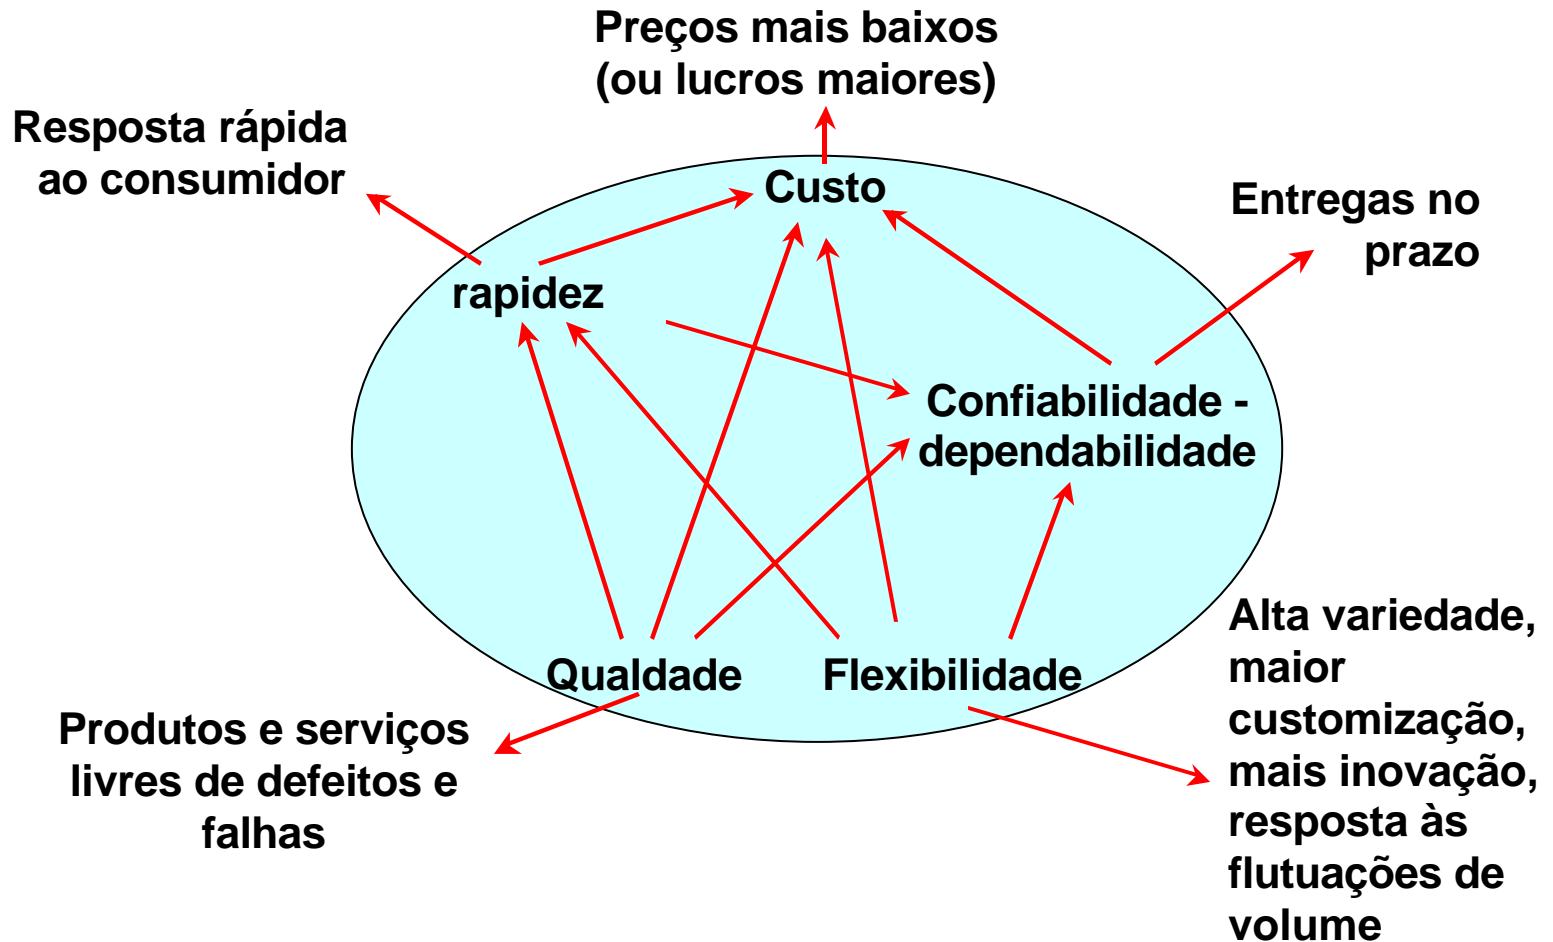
Preços mais baixos
(ou lucros maiores)

Resposta rápida
ao consumidor

Custo

Entregas no
prazo

rapidez

Confiabilidade -
dependabilidade

Alta variedade,
maior
customização,
mais inovação,
resposta às
flutuações de
volume

Qualdade

Flexibilidade

Produtos e serviços
livres de defeitos e
falhas